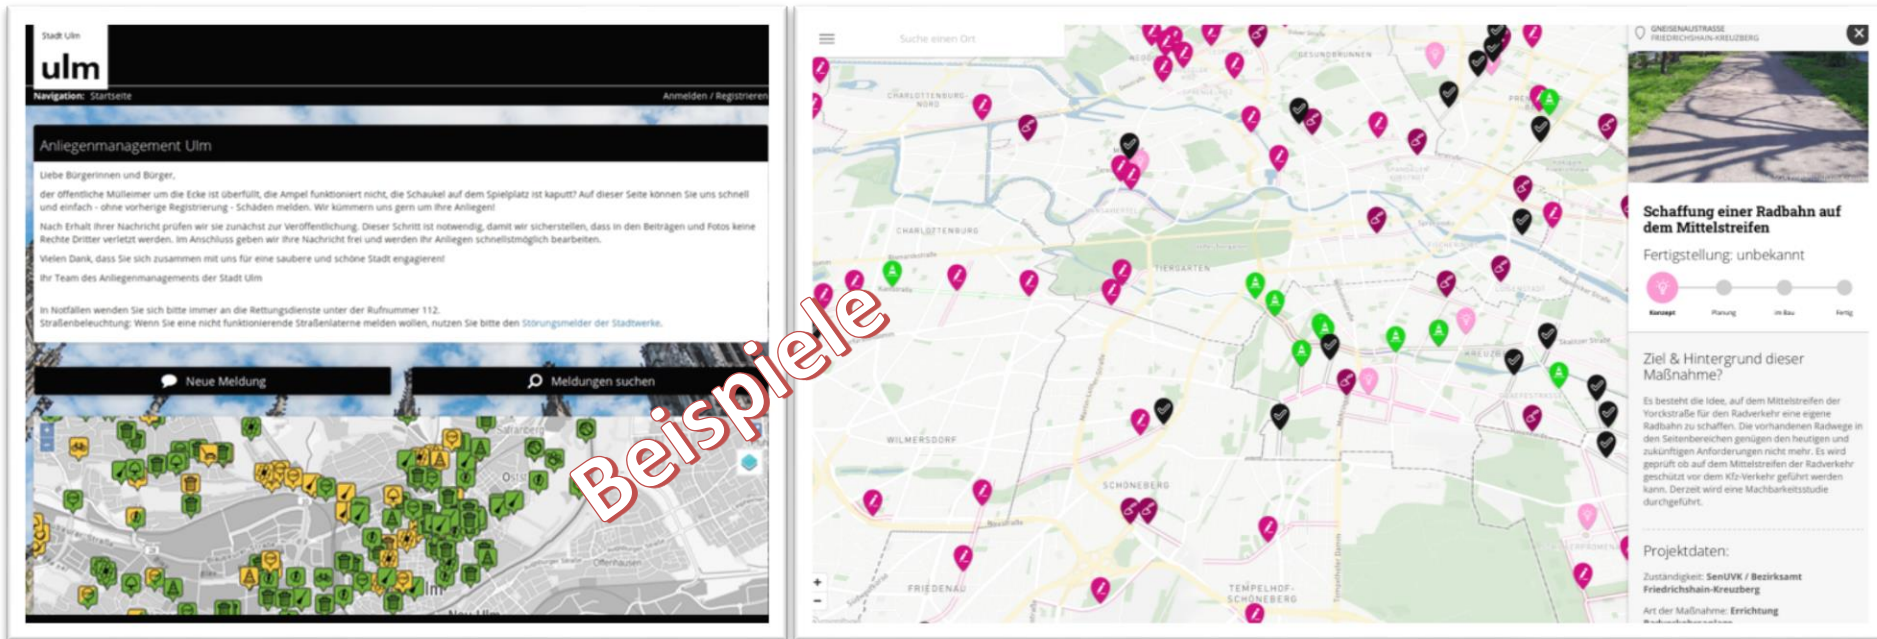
Stadt Ulm

ulm

Navigation: Startseite

Anmelden / Registrieren

Anliegenmanagement Ulm

Liebe Bürgerinnen und Bürger,

der öffentliche Mülleimer um die Ecke ist überfüllt, die Ampel funktioniert nicht, die Schaukel auf dem Spielplatz ist kaputt? Auf dieser Seite können Sie uns schnell und einfach - ohne vorherige Registrierung - Schäden melden. Wir kümmern uns gern um Ihre Anliegen!

Nach Erhalt Ihrer Nachricht prüfen wir sie zunächst zur Veröffentlichung. Dieser Schritt ist notwendig, damit wir sicherstellen, dass in den Beiträgen und Fotos keine Rechte Dritter verletzt werden. Im Anschluss geben wir Ihre Nachricht frei und werden Ihr Anliegen schnellstmöglich bearbeiten.

Vielen Dank, dass Sie sich zusammen mit uns für eine saubere und schöne Stadt engagieren!

Ihr Team des Anliegenmanagements der Stadt Ulm

In Notfällen wenden Sie sich bitte immer an die Rettungsdienste unter der Rufnummer 112.
Straßenbeleuchtung: Wenn Sie eine nicht funktionierende Straßenlaterne melden wollen, nutzen Sie bitte den Störungsmelder der Stadtwerke.

Neue Meldung

Meldungen suchen

Beispiele

Suche einen Ort

CHARLOTTENBURG-NORD

CHARLOTTENBURG

TIERGARTEN

WILMERSDORF

SCHÖNEBERG

FRIEDENAU

TEMPELHOF-SCHÖNEBERG

KREUZBERG

GNEISENAUSTRASSE
FRIEDRICHSHAIN-KREUZBERG

Schaffung einer Radbahn auf dem Mittelstreifen

Fertigstellung: unbekannt

Konzept Planung Im Bau Fertig

Ziel & Hintergrund dieser Maßnahme?

Es besteht die Idee, auf dem Mittelstreifen der Yorckstraße für den Radverkehr eine eigene Radbahn zu schaffen. Die vorhandenen Radwege in den Seitenbereichen genügen den heutigen und zukünftigen Anforderungen nicht mehr. Es wird geprüft ob auf dem Mittelstreifen der Radverkehr geschützt vor dem Kfz-Verkehr geführt werden kann. Derzeit wird eine Machbarkeitsstudie durchgeführt.

Projektdaten:

Zuständigkeit: SenUVK / Bezirksamt Friedrichshain-Kreuzberg

Art der Maßnahme: Errichtung